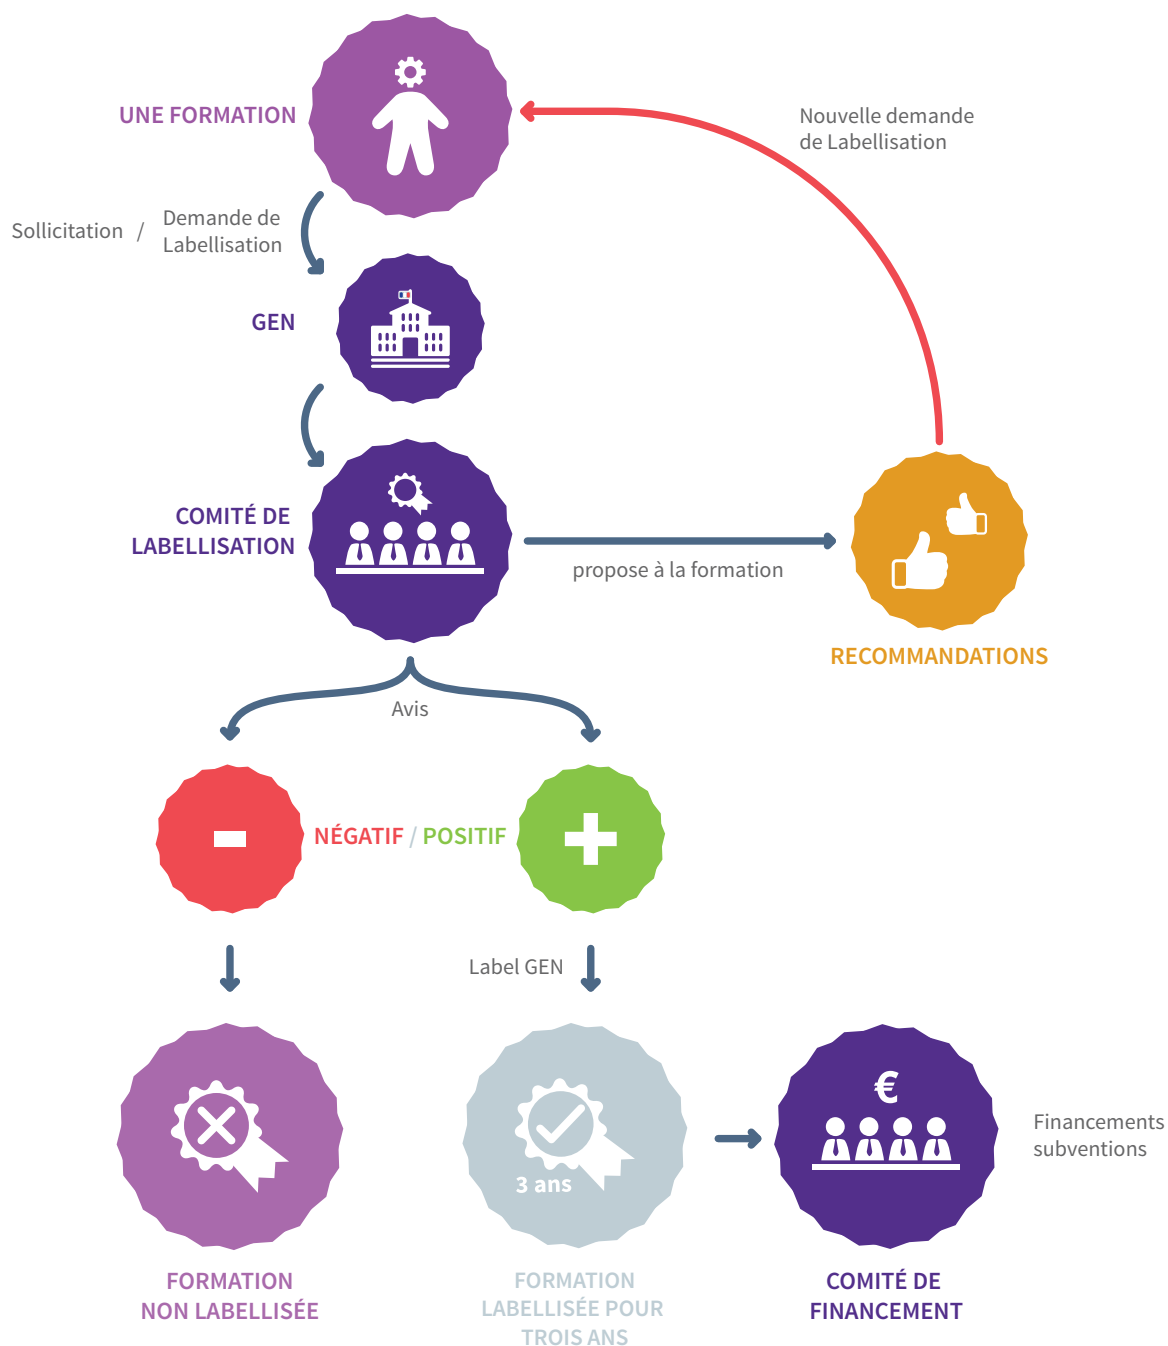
UNE FORMATION

Nouvelle demande de Labellisation

Sollicitation / Demande de Labellisation

GEN

COMITÉ DE LABELLISATION

propose à la formation

RECOMMANDATIONS

Avis

-

NÉGATIF / POSITIF

+

Label GEN

3 ans

€

Financements subventions

FORMATION NON LABELLISÉE

FORMATION LABELLISÉE POUR TROIS ANS

COMITÉ DE FINANCEMENT